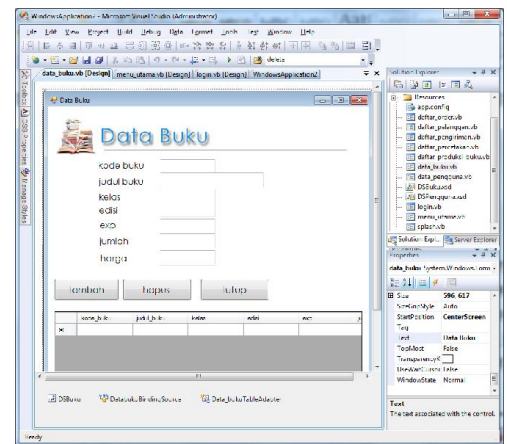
WindowsApplication2 - Microsoft Visual Studio (Administrator)

File Edit View Project Build Debug Data Format Tools Test Window Help

delete

data_buku.vb [Design] | menu_utama.vb [Design] | login.vb [Design] | WindowsApplication2

Toolbox | Data Sources | Message Styles

Data Buku

Data Buku

kode buku
judul buku
kelas
edisi
exp
jumlah
harga

tambah | hapus | tutup

| | kode_buku | judul_buku | kelas | edisi | exp |
|---|---|---|---|---|---|
| * | | | | | |

DSBuku | DatabukuBindingSource | Data_bukuTableAdapter

Solution Explorer

Resources
app.config
daftar_order.vb
daftar_pelanggan.vb
daftar_pengiriman.vb
daftar_penerbitan.vb
daftar_produksi_buku.vb
data_buku.vb
data_pengguna.vb
DSBuku.xsd
DSPengguna.xsd
login.vb
menu_utama.vb
splash.vb

Solution Expl... | Server Explorer

Properties

data_buku System.Windows.Form

| | |
|---|---|
| Size | 596, 617 |
| SizeGripStyle | Auto |
| StartPosition | CenterScreen |
| Tag | |
| Text | Data Buku |
| TopMost | False |
| TransparencyK | |
| UseWaitCursor | False |
| WindowState | Normal |

Text
The text associated with the control.

Ready